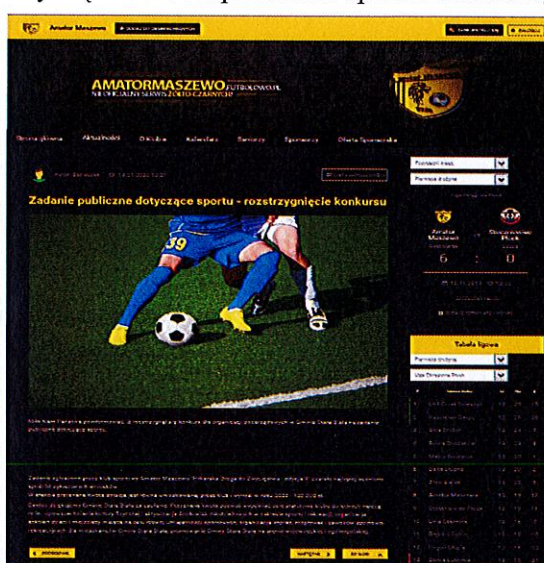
Amator Maszewo

AMATORMASZEWO FUTBOLOWO.PL
NIEOFICJALNY SERWIS ŻÓŁTO-CZARNYCH

Strona główna | Aktualności | O klubie | Kalendarz | Serwisy | Sponsorzy | Oferta Sponsorska

Zadanie publiczne dotyczące sportu - rozstrzygnięcie konkursu

39

Tabela ligowa

Amator Maszewo

6 : 0

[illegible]